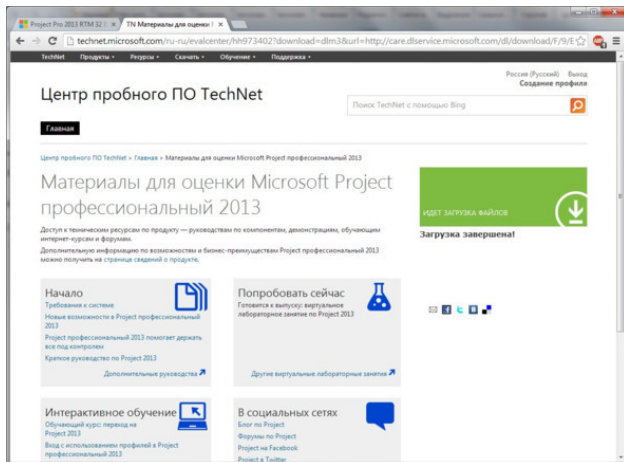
Project Pro 2013 RTM 32 | × TN Материалы для оценки ×

technet.microsoft.com/ru-ru/evalcenter/hh973402?download=dlm3&url=http://care.dlservice.microsoft.com/dl/download/F/9/E

TechNet Продукты Ресурсы Скачать Обучение Поддержка

Россия (Русский) Выход
Создание профиля

Центр пробного ПО TechNet

Поиск TechNet с помощью Bing

Главная

Центр пробного ПО TechNet » Главная » Материалы для оценки Microsoft Project профессиональный 2013

Материалы для оценки Microsoft Project профессиональный 2013

Доступ к техническим ресурсам по продукту — руководствам по компонентам, демонстрациям, обучающим интернет-курсам и форумам.

Дополнительную информацию по возможностям и бизнес-преимуществам Project профессиональный 2013 можно получить на странице сведений о продукте.

ИДЕТ ЗАГРУЗКА ФАЙЛОВ

Загрузка завершена!

Начало
Требования к системе
Новые возможности в Project профессиональный 2013
Project профессиональный 2013 помогает держать все под контролем
Краткое руководство по Project 2013
Дополнительные руководства

Попробовать сейчас
Готовится к выпуску: виртуальное лабораторное занятие по Project 2013
Другие виртуальные лабораторные занятия

Интерактивное обучение
Обучающий курс перехода на Project 2013
Вход с использованием профилей в Project профессиональный 2013

В социальных сетях
Блог по Project
Форумы по Project
Project на Facebook
Project в Twitter